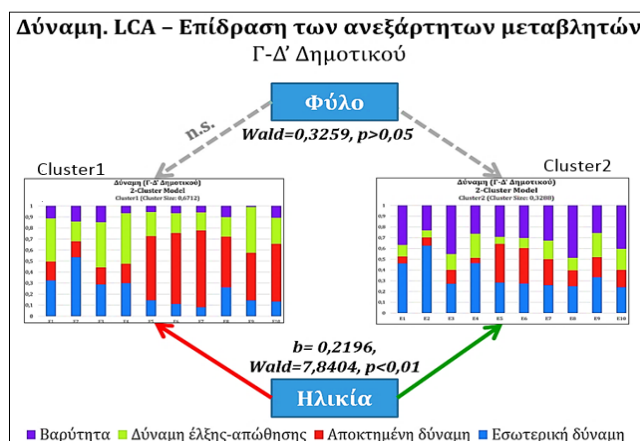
Δύναμη. LCA – Επίδραση των ανεξάρτητων μεταβλητών
Γ-Δ' Δημοτικού

Φύλο

n.s.

Wald=0,3259, p>0,05

Cluster1

Δύναμη (Γ-Δ' Δημοτικό)
2-Cluster Model
Cluster1 (Cluster Size: 0,6712)

1
0,9
0,8
0,7
0,6
0,5
0,4
0,3
0,2
0,1
0

E1 E2 E3 E4 E5 E6 E7 E8 E9 E10

Cluster2

Δύναμη (Γ-Δ' Δημοτικό)
2-Cluster Model
Cluster2 (Cluster Size: 0,3288)

1
0,9
0,8
0,7
0,6
0,5
0,4
0,3
0,2
0,1
0

E1 E2 E3 E4 E5 E6 E7 E8 E9 E10

b= 0,2196,
Wald=7,8404, p<0,01

Ηλικία

Βαρύτητα Δύναμη έλξης-απώθησης Αποκτημένη δύναμη Εσωτερική δύναμη